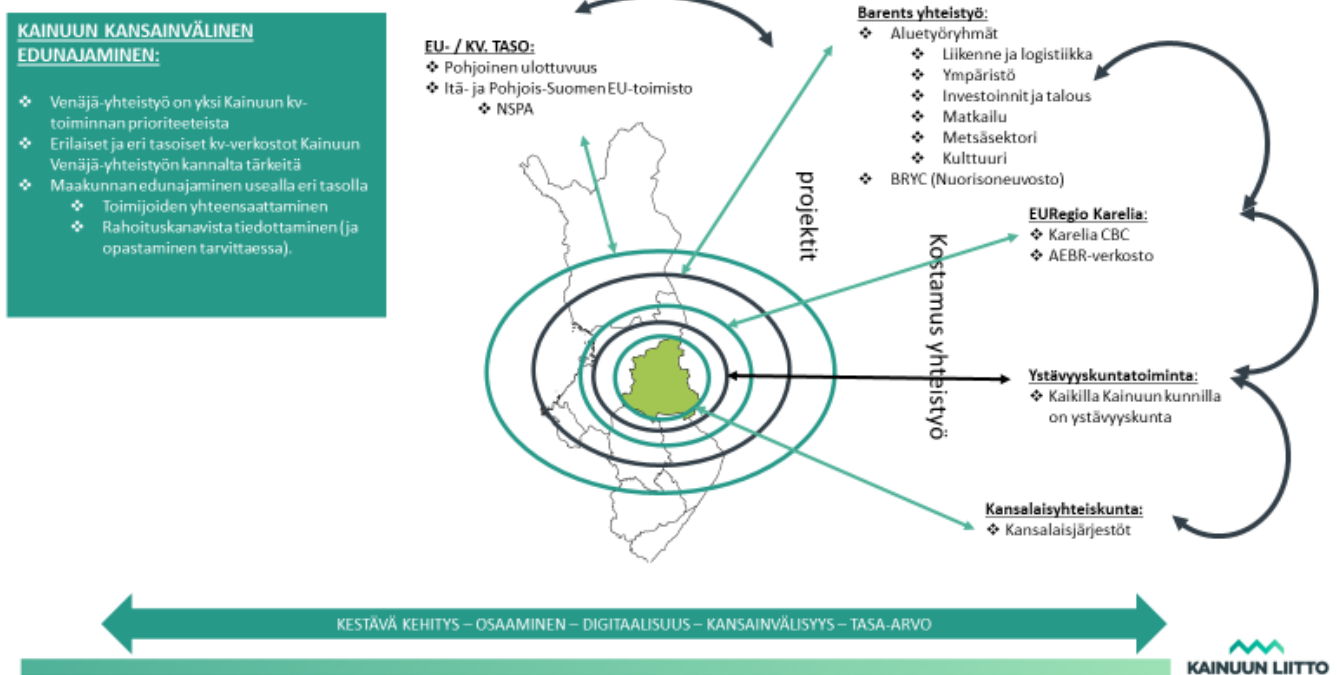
KAINUUN KANSAINVÄLINEN EDUNAJAMINEN:

❖ Venäjä-yhteistyö on yksi Kainuun kv-toiminnan prioriteeteista
❖ Erilaiset ja eri tasoiset kv-verkostot Kainuun Venäjä-yhteistyön kannalta tärkeitä
❖ Maakunnan edunajaminen usealla eri tasolla
❖ Toimijoiden yhteensaattaminen
❖ Rahoituskanavista tiedottaminen (ja opastaminen tarvittaessa).

EU- / KV. TASO:
❖ Pohjoinen ulottuvuus
❖ Itä- ja Pohjois-Suomen EU-toimisto
❖ NSPA

Barents yhteistyö:
❖ Aluetyöryhmät
❖ Liikenne ja logistiikka
❖ Ympäristö
❖ Investoinnit ja talous
❖ Matkailu
❖ Metsäsektori
❖ Kulttuuri
❖ BRYC (Nuorisoneuvosto)

projektit

Kostamus yhteistyö

EURegio Karelia:
❖ Karelia CBC
❖ AEBR-verkosto

Ystävyyskuntatoiminta:
❖ Kaikilla Kainuun kunnilla on ystävyyskunta

Kansalaisyhteiskunta:
❖ Kansalaisjärjestöt

KESTÄVÄ KEHITYS – OSAAMINEN – DIGITAALISUUS – KANSAINVÄLISYYS – TASA-ARVO

KAINUUN LIITTO